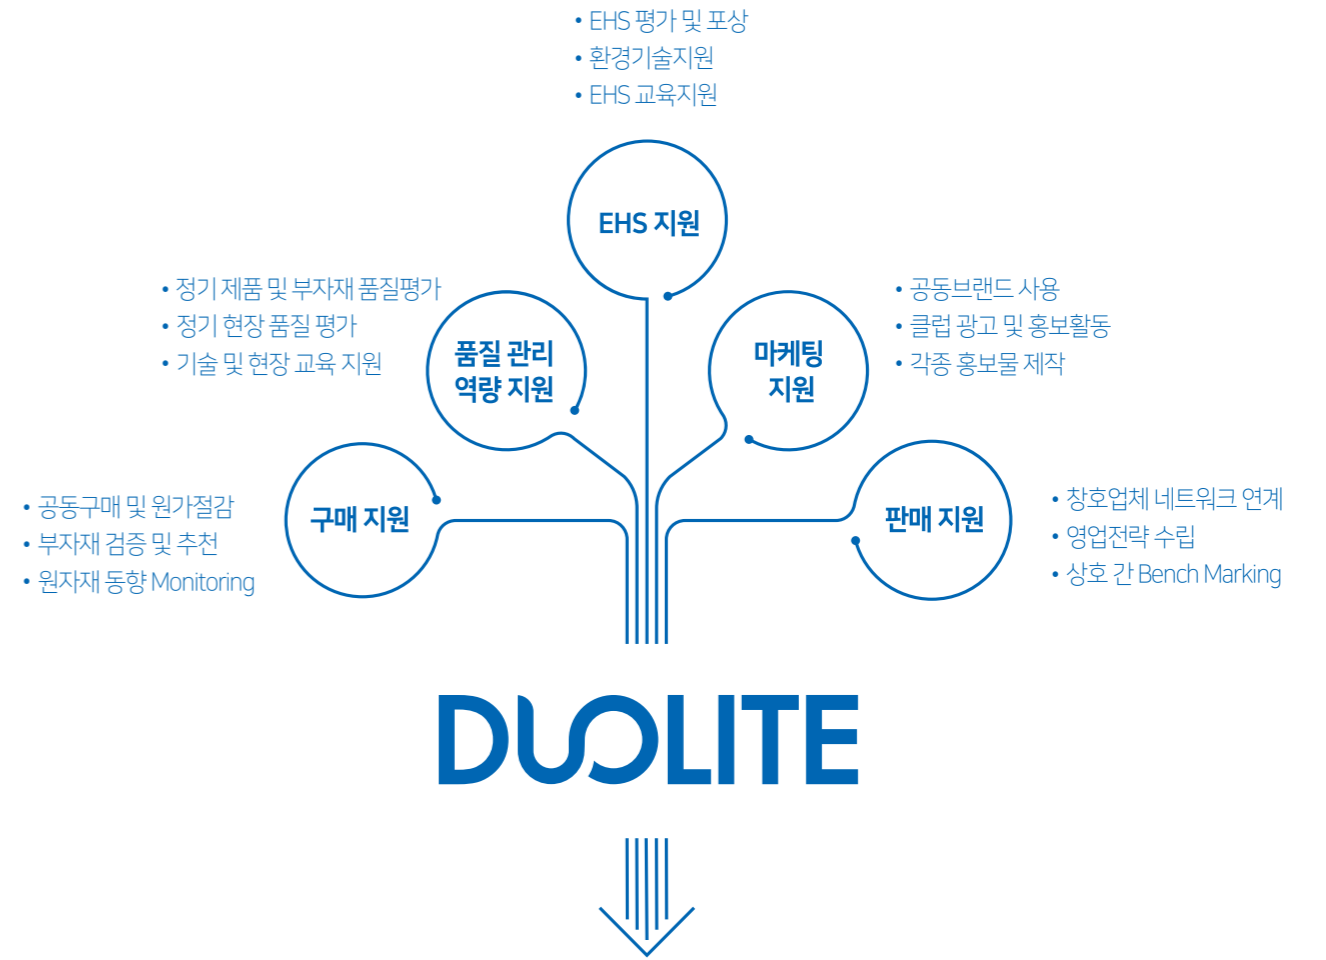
• EHS 평가 및 포상
• 환경기술지원
• EHS 교육지원

EHS 지원

• 정기 제품 및 부자재 품질평가
• 정기 현장 품질 평가
• 기술 및 현장 교육 지원

품질 관리 역량 지원

마케팅 지원

• 공동브랜드 사용
• 클럽 광고 및 홍보활동
• 각종 홍보물 제작

• 공동구매 및 원가절감
• 부자재 검증 및 추천
• 원자재 동향 Monitoring

구매 지원

판매 지원

• 창호업체 네트워크 연계
• 영업전략 수립
• 상호 간 Bench Marking

DUOLITE